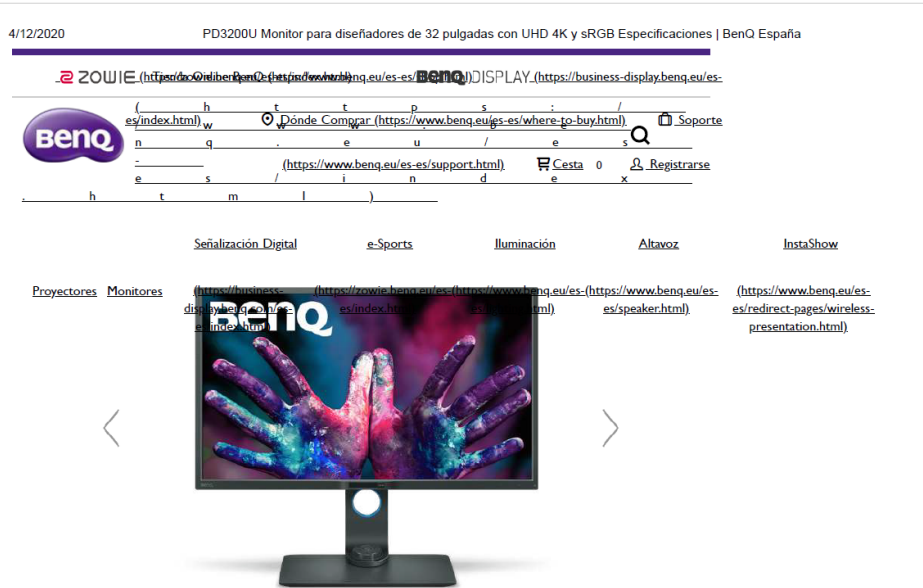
4/12/2020 PD3200U Monitor para diseñadores de 32 pulgadas con UHD 4K y sRGB Especificaciones | BenQ España

ZOWIE (https://zowie.benq.eu/es-es/) BenQ DISPLAY (https://business-display.benq.eu/es-es/index.html)

(https://www.benq.eu/es-es/index.html)

BenQ

Dónde Comprar (https://www.benq.eu/es-es/where-to-buy.html) Soporte (https://www.benq.eu/es-es/support.html) Cesta 0 Registrarse

Proyectores Monitores

Señalización Digital (https://business-display.benq.eu/es-es/index.html)

e-Sports (https://zowie.benq.eu/es-es/index.html)

Iluminación (https://www.benq.eu/es-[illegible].html)

Altavoz (https://www.benq.eu/es-es/speaker.html)

InstaShow (https://www.benq.eu/es-es/redirect-pages/wireless-presentation.html)

BenQ